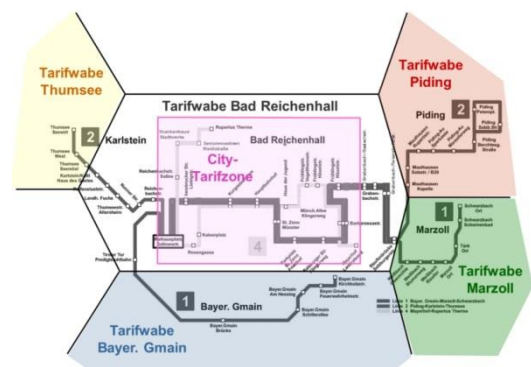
Tarifwabe Thumsee

Tarifwabe Bad Reichenhall

Tarifwabe Piding

2 Karlstein

Bad Reichenhall

City-Tarifzone

Piding 2

1 Marzoll

Tarifwabe Marzoll

4

1 Bayer. Gmain

Tarifwabe Bayer. Gmain

Thumsee Seewirt

Thumsee West

Rupertus Therme

Reichenbach

Bayer. Gmain

Bayer. Gmain Brücke

Marzoll

Piding